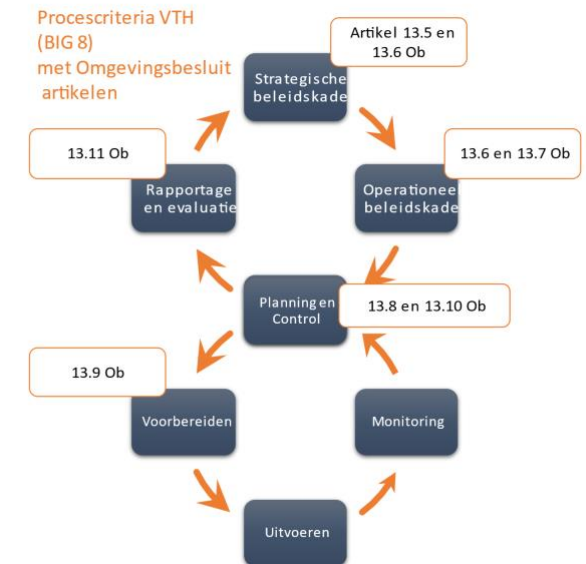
Procescriteria VTH (BIG 8) met Omgevingsbesluit artikelen

Artikel 13.5 en 13.6 Ob

Strategische beleidskade

13.11 Ob

13.6 en 13.7 Ob

Rapportage en evaluatie

Operationee beleidskade

Planning en Control

13.8 en 13.10 Ob

13.9 Ob

Voorbereiden

Monitoring

Uitvoeren